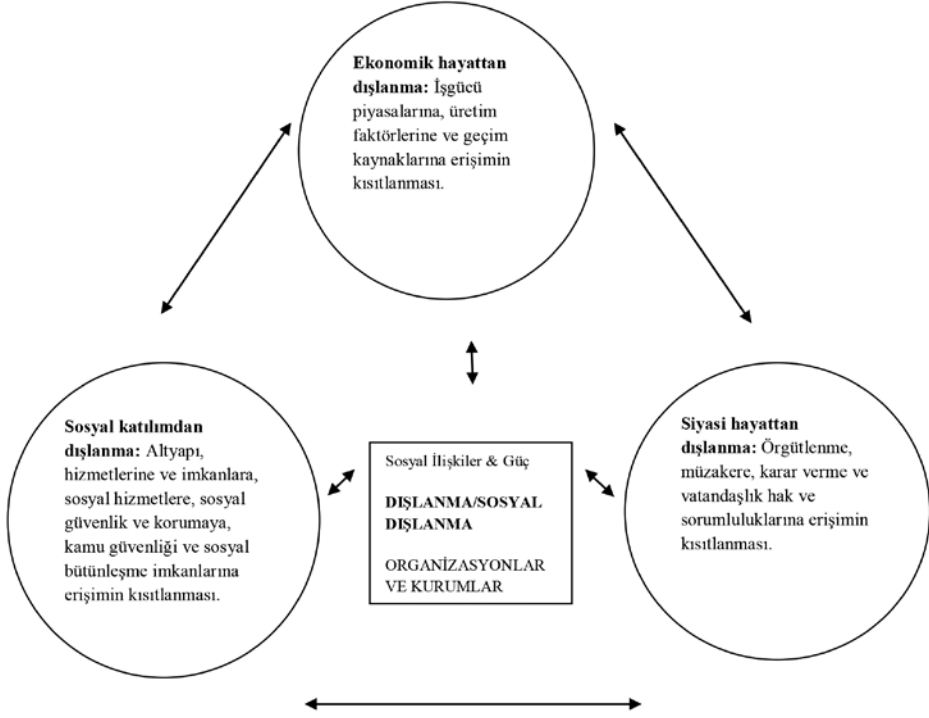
**Ekonomik hayattan dışlanma:** İşgücü piyasalarına, üretim faktörlerine ve geçim kaynaklarına erişimin kısıtlanması.

**Sosyal katılımdan dışlanma:** Altyapı, hizmetlerine ve imkanlara, sosyal hizmetlere, sosyal güvenlik ve korumaya, kamu güvenliği ve sosyal bütünleşme imkanlarına erişimin kısıtlanması.

Sosyal İlişkiler & Güç

**DIŞLANMA/SOSYAL DIŞLANMA**

ORGANİZASYONLAR VE KURUMLAR

**Siyasi hayattan dışlanma:** Örgütlenme, müzakere, karar verme ve vatandaşlık hak ve sorumluluklarına erişimin kısıtlanması.